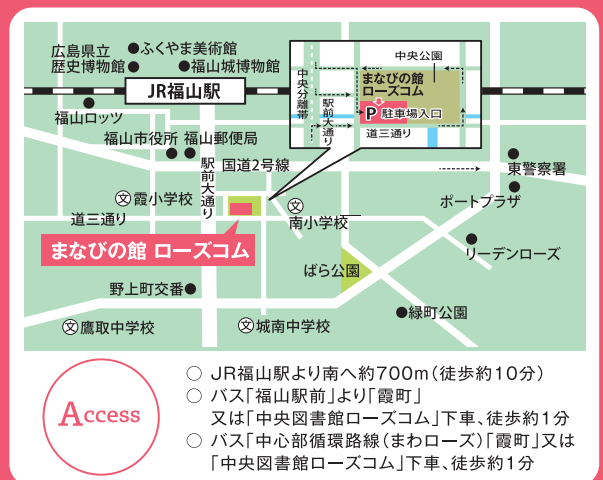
広島県立
歴史博物館

ふくやま美術館

福山城博物館

JR福山駅

福山ロッツ

福山市役所

福山郵便局

駅前大通り

国道2号線

霞小学校

道三通り

まなびの館 ローズコム

南小学校

ばら公園

野上町交番

鷹取中学校

城南中学校

緑町公園

リーデンローズ

ポートプラザ

東警察署

中央公園

中央分離帯

駅前大通り

まなびの館
ローズコム

P 駐車場入口

道三通り

Access

○ JR福山駅より南へ約700m（徒歩約10分）
○ バス「福山駅前」より「霞町」又は「中央図書館ローズコム」下車、徒歩約1分
○ バス「中心部循環路線（まわローズ）」「霞町」又は「中央図書館ローズコム」下車、徒歩約1分